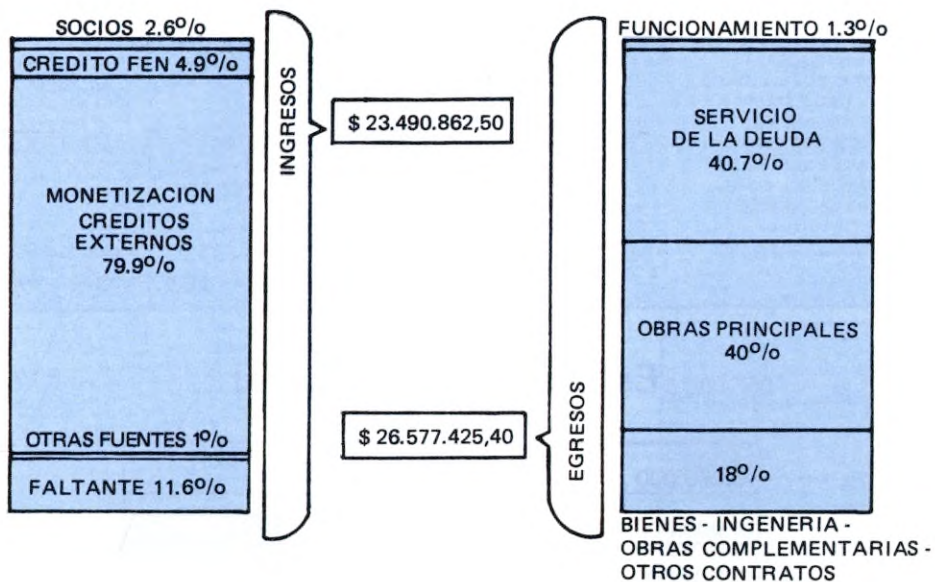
SOCIOS 2.6%

CREDITO FEN 4.9%

MONETIZACION CREDITOS EXTERNOS 79.9%

OTRAS FUENTES 1%

FALTANTE 11.6%

INGRESOS

$ 23.490.862,50

$ 26.577.425,40

EGRESOS

FUNCIONAMIENTO 1.3%

SERVICIO DE LA DEUDA 40.7%

OBRAS PRINCIPALES 40%

18%

BIENES - INGENIERIA - OBRAS COMPLEMENTARIAS - OTROS CONTRATOS